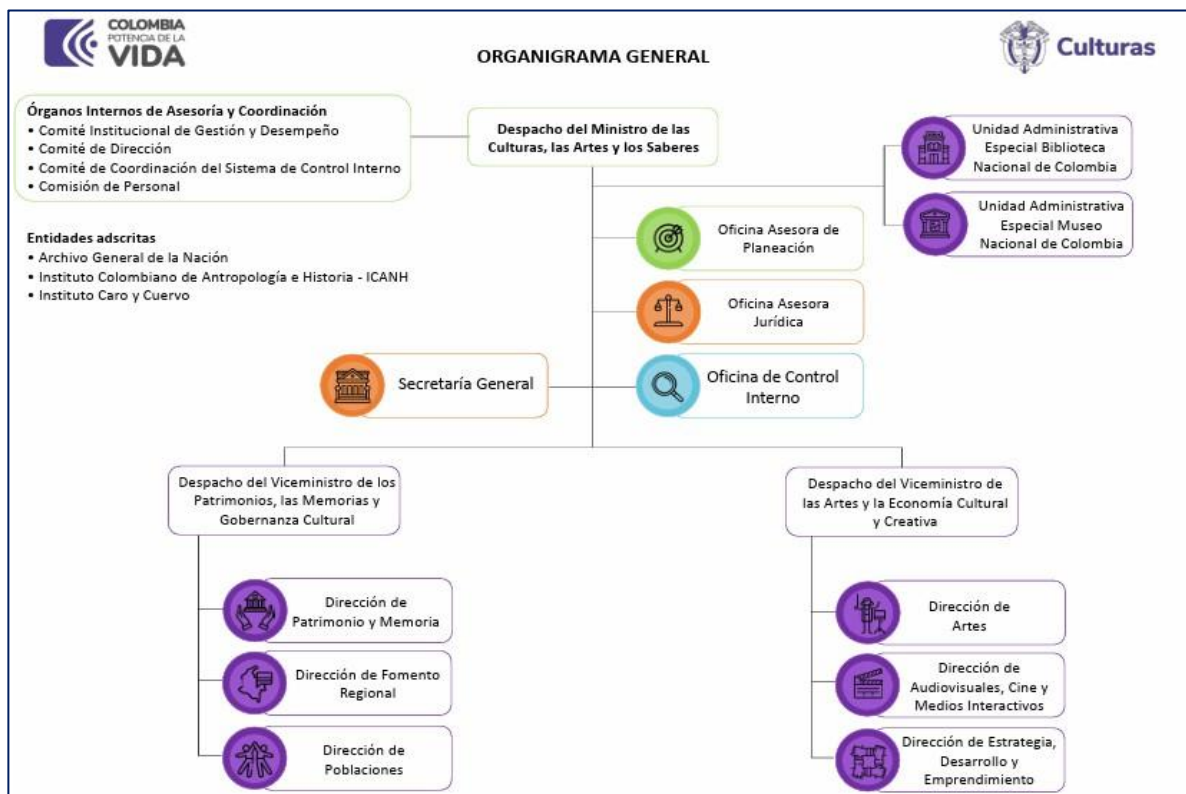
COLOMBIA
POTENCIA DE LA
VIDA

ORGANIGRAMA GENERAL

Culturas

Órganos Internos de Asesoría y Coordinación
• Comité Institucional de Gestión y Desempeño
• Comité de Dirección
• Comité de Coordinación del Sistema de Control Interno
• Comisión de Personal

Despacho del Ministro de las Culturas, las Artes y los Saberes

Unidad Administrativa Especial Biblioteca Nacional de Colombia

Unidad Administrativa Especial Museo Nacional de Colombia

Entidades adscritas
• Archivo General de la Nación
• Instituto Colombiano de Antropología e Historia - ICANH
• Instituto Caro y Cuervo

Oficina Asesora de Planeación

Oficina Asesora Jurídica

Secretaría General

Oficina de Control Interno

Despacho del Viceministro de los Patrimonios, las Memorias y Gobernanza Cultural

Despacho del Viceministro de las Artes y la Economía Cultural y Creativa

Dirección de Patrimonio y Memoria

Dirección de Fomento Regional

Dirección de Poblaciones

Dirección de Artes

Dirección de Audiovisuales, Cine y Medios Interactivos

Dirección de Estrategia, Desarrollo y Emprendimiento